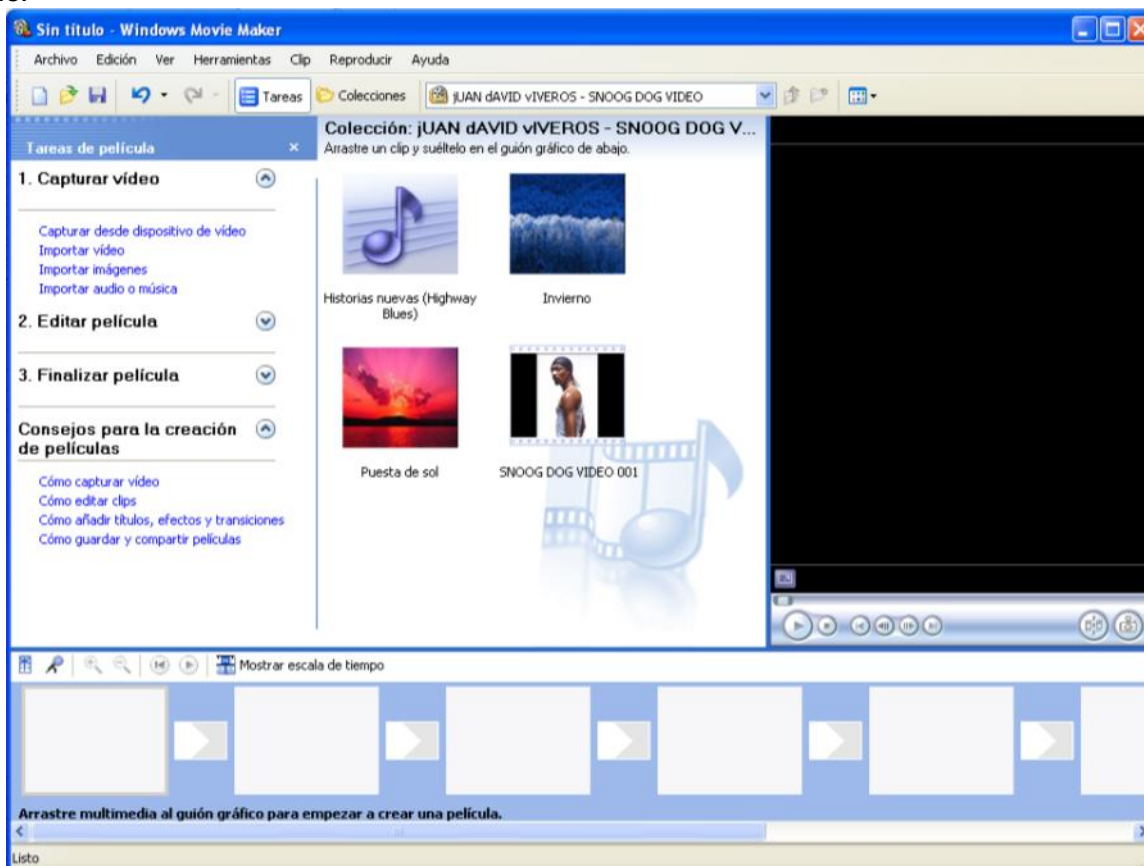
Sin título - Windows Movie Maker

Archivo Edición Ver Herramientas Clip Reproducir Ayuda

Tareas Colecciones jUAN dAVID vIVEROS - SNOOG DOG VIDEO

Tareas de película

1. Capturar vídeo

Capturar desde dispositivo de vídeo
Importar vídeo
Importar imágenes
Importar audio o música

2. Editar película

3. Finalizar película

Consejos para la creación de películas

Cómo capturar vídeo
Cómo editar clips
Cómo añadir títulos, efectos y transiciones
Cómo guardar y compartir películas

Colección: jUAN dAVID vIVEROS - SNOOG DOG V...
Arrastre un clip y suéltelo en el guión gráfico de abajo.

Historias nuevas (Highway Blues)

Invierno

Puesta de sol

SNOOG DOG VIDEO 001

Mostrar escala de tiempo

Arrastre multimedia al guión gráfico para empezar a crear una película.

Listo